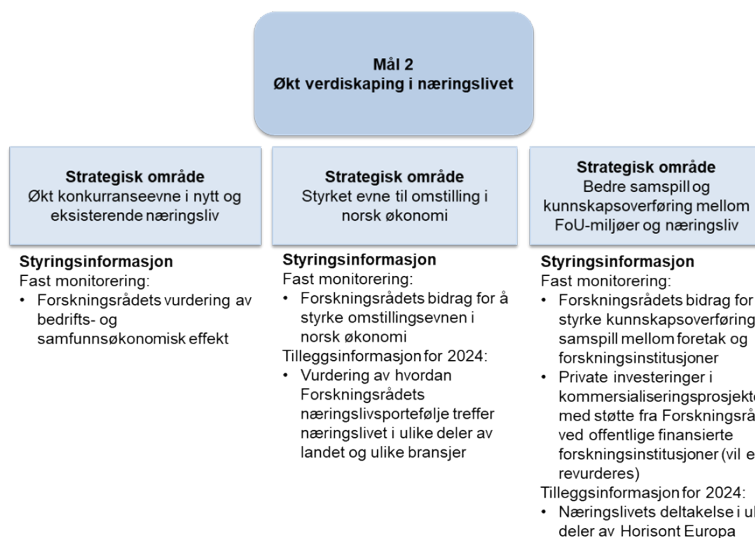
Mål 2
Økt verdiskaping i næringslivet

Strategisk område
Økt konkurranseevne i nytt og eksisterende næringsliv

Styringsinformasjon
Fast monitorering:
• Forskningsrådets vurdering av bedrifts- og samfunnsøkonomisk effekt

Strategisk område
Styrket evne til omstilling i norsk økonomi

Styringsinformasjon
Fast monitorering:
• Forskningsrådets bidrag for å styrke omstillingsevnen i norsk økonomi
Tilleggsinformasjon for 2024:
• Vurdering av hvordan Forskningsrådets næringslivsportefølje treffer næringslivet i ulike deler av landet og ulike bransjer

Strategisk område
Bedre samspill og kunnskapsoverføring mellom FoU-miljøer og næringsliv

Styringsinformasjon
Fast monitorering:
• Forskningsrådets bidrag for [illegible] styrke kunnskapsoverføring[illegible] samspill mellom foretak og forskningsinstitusjoner
• Private investeringer i kommersialiseringsprosjekt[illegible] med støtte fra Forskningsrå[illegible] ved offentlige finansierte forskningsinstitusjoner (vil e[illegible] revurderes)
Tilleggsinformasjon for 2024:
• Næringslivets deltakelse i u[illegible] deler av Horisont Europa